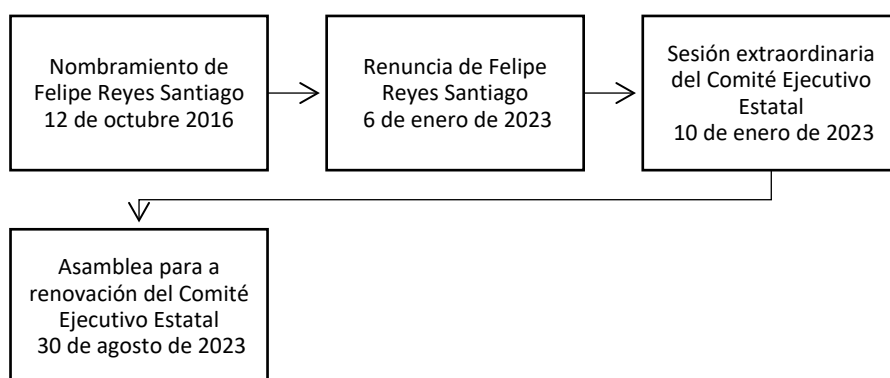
Nombramiento de Felipe Reyes Santiago 12 de octubre 2016

Renuncia de Felipe Reyes Santiago 6 de enero de 2023

Sesión extraordinaria del Comité Ejecutivo Estatal 10 de enero de 2023

Asamblea para a renovación del Comité Ejecutivo Estatal 30 de agosto de 2023